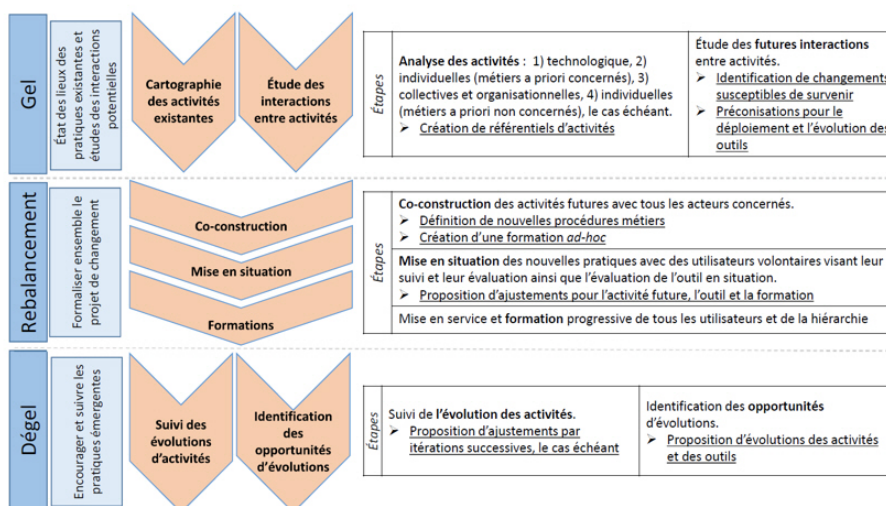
Gel

État des lieux des pratiques existantes et études des interactions potentielles

Cartographie des activités existantes

Étude des interactions entre activités

Étapes

Analyse des activités : 1) technologique, 2) individuelles (métiers a priori concernés), 3) collectives et organisationnelles, 4) individuelles (métiers a priori non concernés), le cas échéant.
➢ Création de référentiels d'activités

Étude des futures interactions entre activités.
➢ Identification de changements susceptibles de survenir
➢ Préconisations pour le déploiement et l'évolution des outils

Rebalancement

Formaliser ensemble le projet de changement

Co-construction

Mise en situation

Formations

Étapes

Co-construction des activités futures avec tous les acteurs concernés.
➢ Définition de nouvelles procédures métiers
➢ Création d'une formation ad-hoc

Mise en situation des nouvelles pratiques avec des utilisateurs volontaires visant leur suivi et leur évaluation ainsi que l'évaluation de l'outil en situation.
➢ Proposition d'ajustements pour l'activité future, l'outil et la formation

Mise en service et formation progressive de tous les utilisateurs et de la hiérarchie

Dégel

Encourager et suivre les pratiques émergentes

Suivi des évolutions d'activités

Identification des opportunités d'évolutions

Étapes

Suivi de l'évolution des activités.
➢ Proposition d'ajustements par itérations successives, le cas échéant

Identification des opportunités d'évolutions.
➢ Proposition d'évolutions des activités et des outils